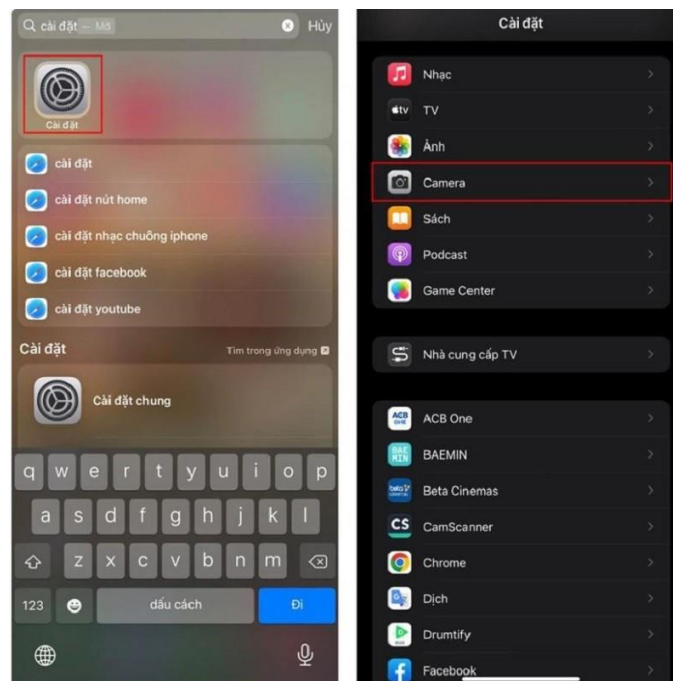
cài đặt — Mở

Hủy

Cài đặt

cài đặt

cài đặt nút home

cài đặt nhạc chuông iphone

cài đặt facebook

cài đặt youtube

Cài đặt

Tìm trong ứng dụng

Cài đặt chung

q w e r t y u i o p

a s d f g h j k l

z x c v b n m

123

dấu cách

Đi

Cài đặt

Nhạc

TV

Ảnh

Camera

Sách

Podcast

Game Center

Nhà cung cấp TV

ACB One

BAEMIN

Beta Cinemas

CamScanner

Chrome

Dịch

Drumtify

Facebook